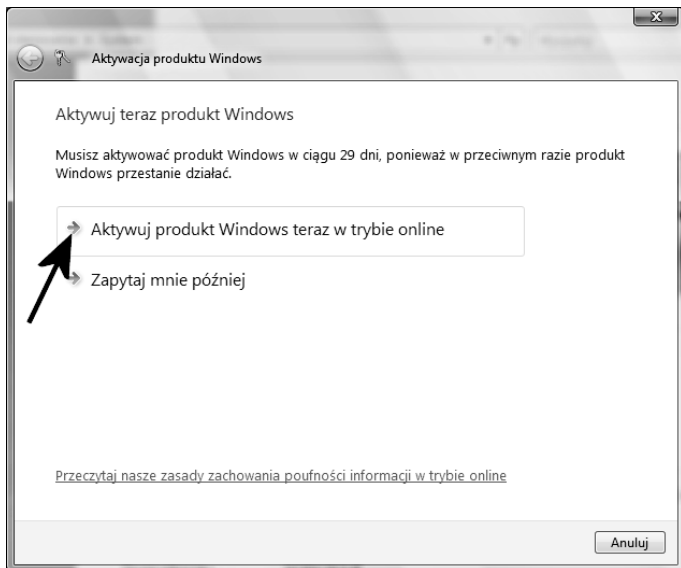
Aktywacja produktu Windows

Aktywuj teraz produkt Windows

Musisz aktywować produkt Windows w ciągu 29 dni, ponieważ w przeciwnym razie produkt Windows przestanie działać.

Aktywuj produkt Windows teraz w trybie online

Zapytaj mnie później

Przeczytaj nasze zasady zachowania poufności informacji w trybie online

Anuluj